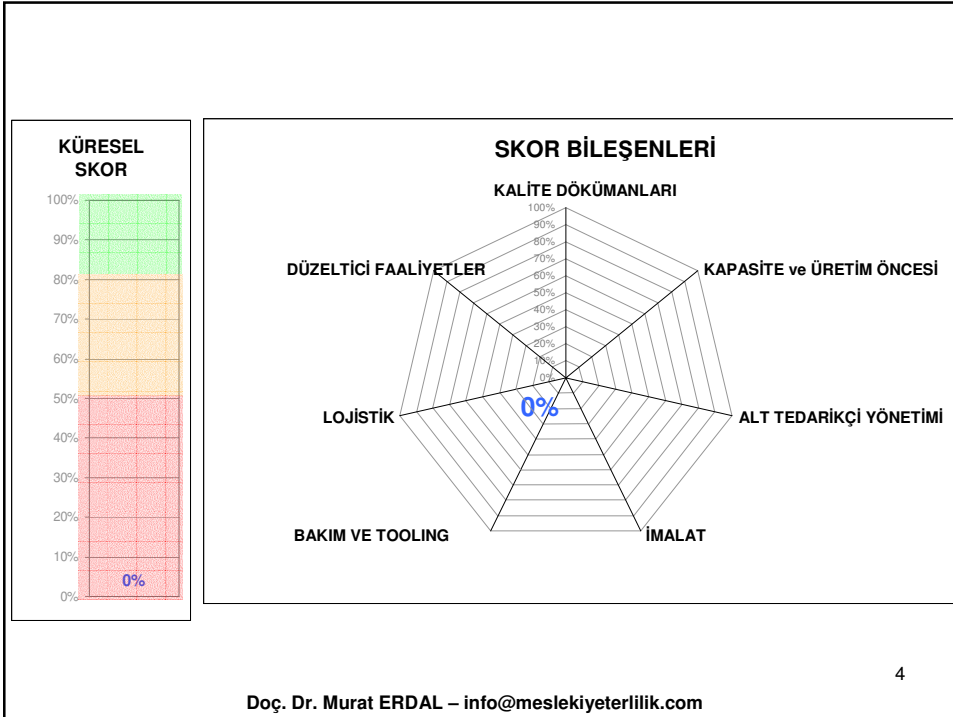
KÜRESEL SKOR

100%
90%
80%
70%
60%
50%
40%
30%
20%
10%
0%

0%

SKOR BİLEŞENLERİ

KALİTE DÖKÜMANLARI

100%
90%
80%
70%
60%
50%
40%
30%
20%
10%
0%

KAPASİTE ve ÜRETİM ÖNCESİ

DÜZELTİCİ FAALİYETLER

ALT TEDARİKÇİ YÖNETİMİ

LOJİSTİK

0%

BAKIM VE TOOLING

İMALAT

4

Doç. Dr. Murat ERDAL – info@meslekiyeterlilik.com